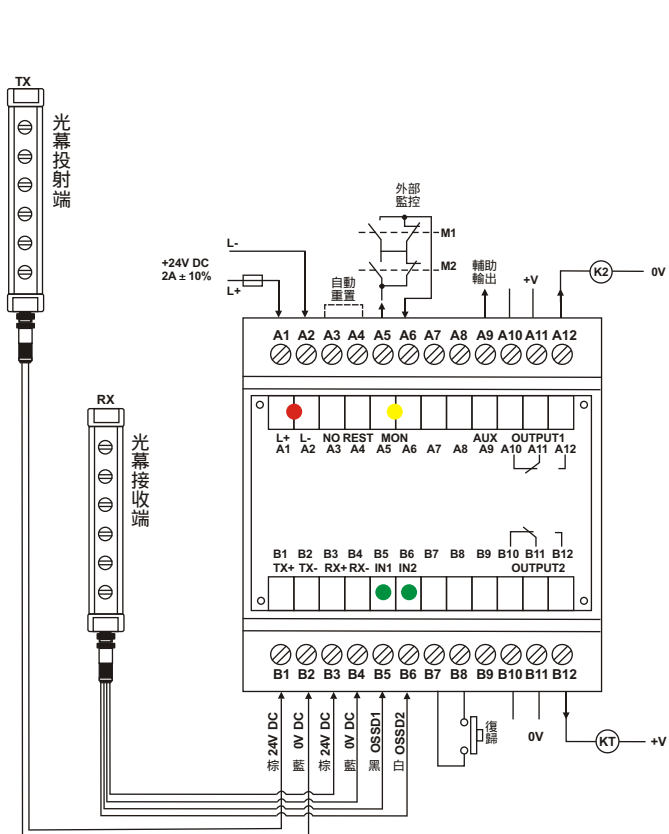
TX
光幕投射端

RX
光幕接收端

外部監控
M1
M2
L-
+24V DC
2A ± 10%
L+
自動重置
輔助輸出
+V
K2
0V

A1 A2 A3 A4 A5 A6 A7 A8 A9 A10 A11 A12

L+ L- NO REST MON AUX OUTPUT1
A1 A2 A3 A4 A5 A6 A7 A8 A9 A10 A11 A12

B1 B2 B3 B4 B5 B6 B7 B8 B9 B10 B11 B12
TX+ TX- RX+ RX- IN1 IN2 OUTPUT2

B1 B2 B3 B4 B5 B6 B7 B8 B9 B10 B11 B12

24V DC 棕
0V DC 藍
24V DC 棕
0V DC 藍
OSSD1 黑
OSSD2 白
復歸
0V
KT
+V